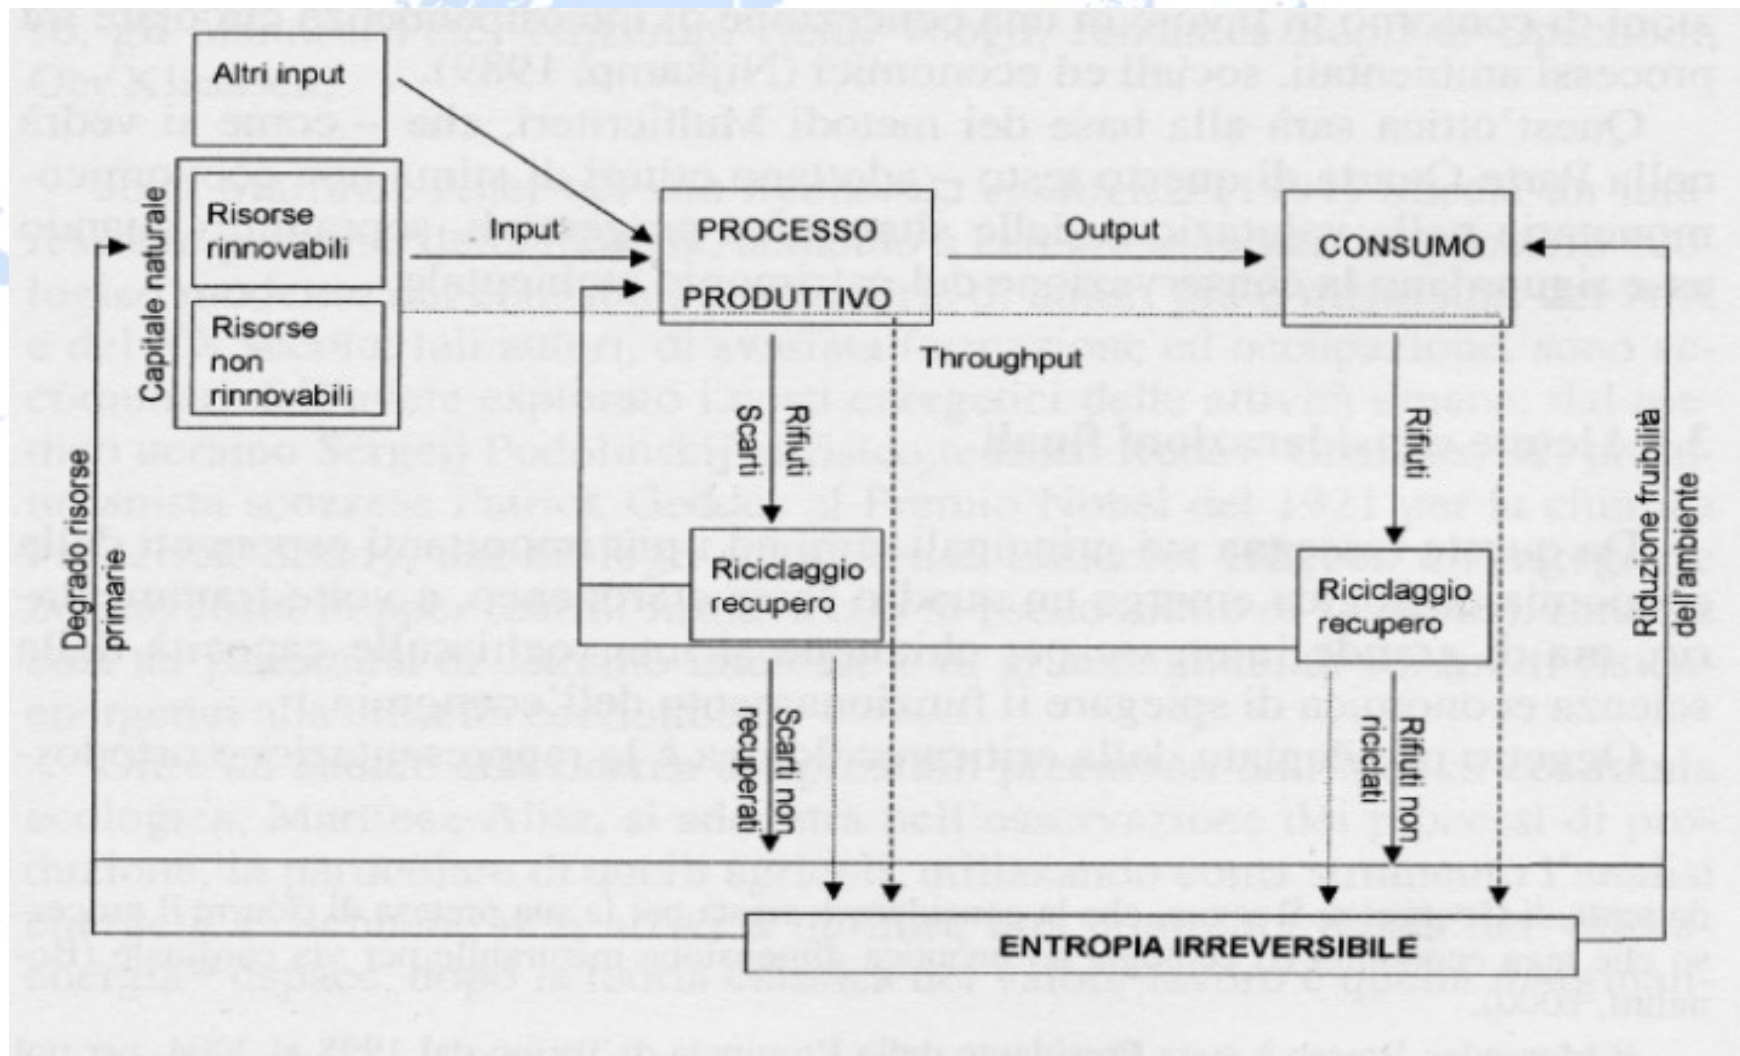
Altri input

Capitale naturale

Risorse rinnovabili

Risorse non rinnovabili

Input

PROCESSO PRODUTTIVO

Output

CONSUMO

Throughput

Rifiuti Scarti

Rifiuti

Riciclaggio recupero

Riciclaggio recupero

Scarti non recuperati

Rifiuti non riciclati

Degrado risorse primarie

Riduzione fruibilità dell'ambiente

ENTROPIA IRREVERSIBILE